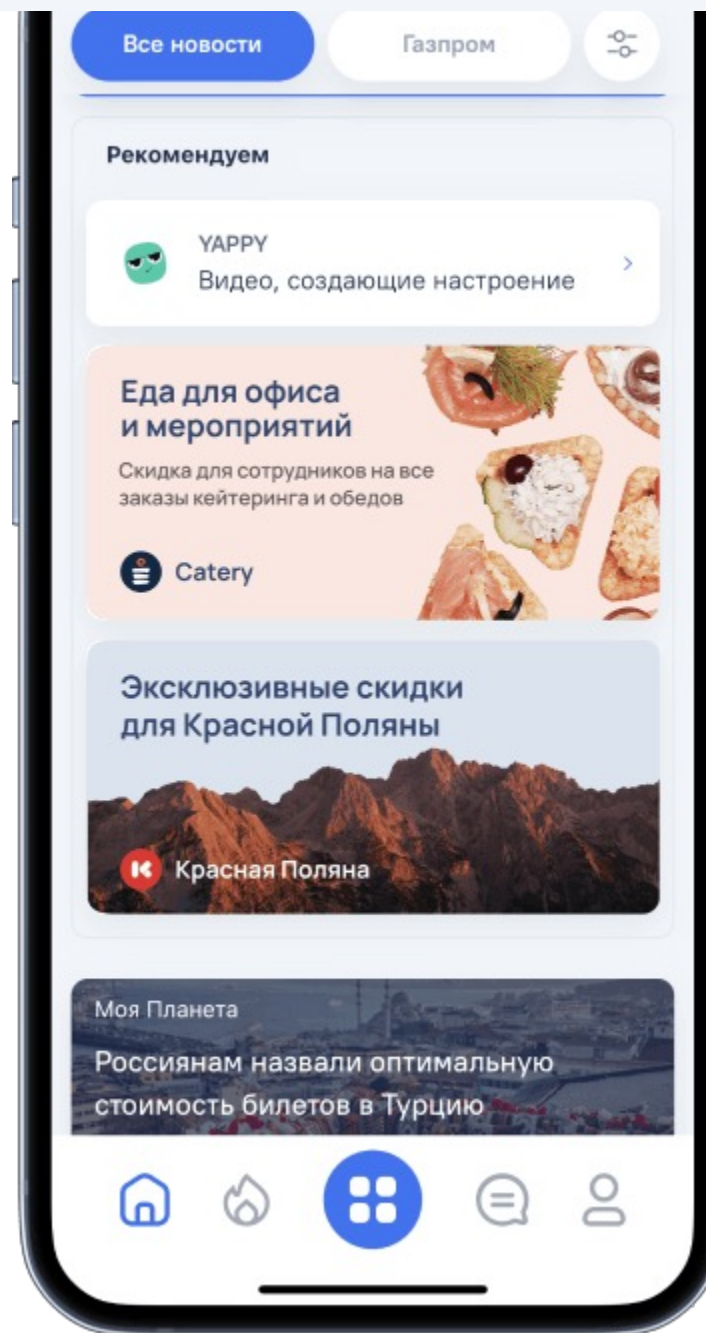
Все новости

Газпром

Рекомендуем

YAPPY
Видео, создающие настроение

Еда для офиса и мероприятий

Скидка для сотрудников на все заказы кейтеринга и обедов

Catery

Эксклюзивные скидки для Красной Поляны

Красная Поляна

Моя Планета

Россиянам назвали оптимальную стоимость билетов в Турцию